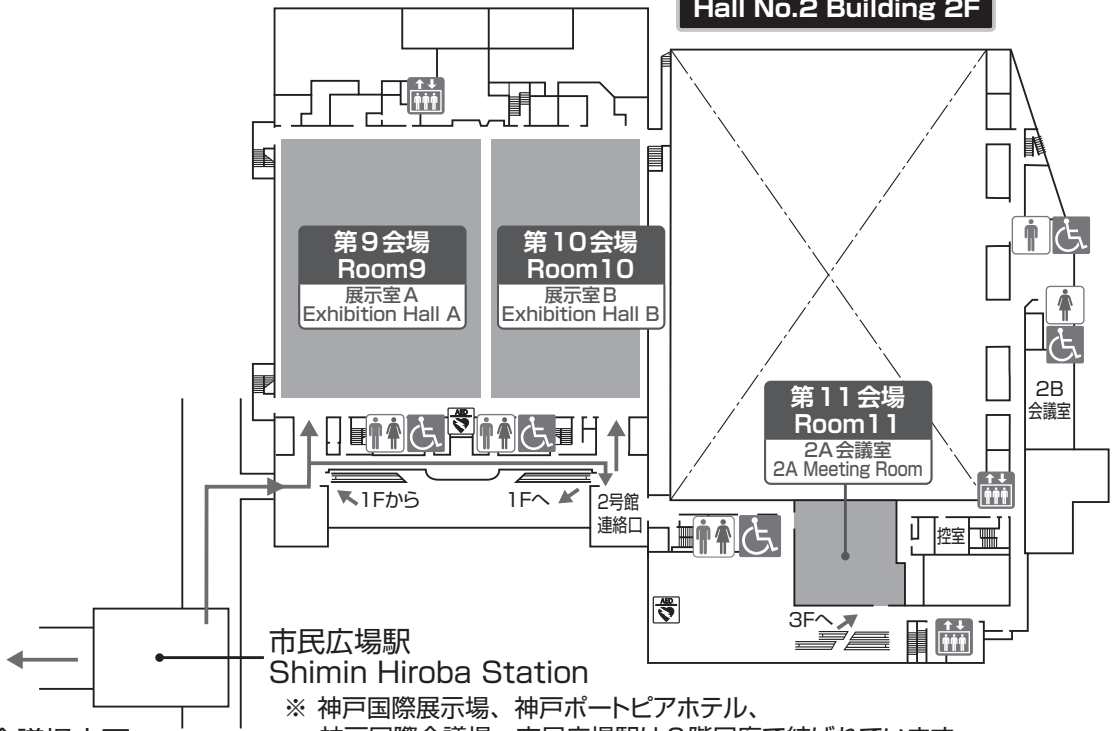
Hall No.2 Building 2F

第９会場
Room9
展示室Ａ
Exhibition Hall A

第１０会場
Room10
展示室Ｂ
Exhibition Hall B

第１１会場
Room11
2A会議室
2A Meeting Room

2B
会議室

AED

AED

1Fから

1Fへ

2号館
連絡口

控室

3Fへ

市民広場駅
Shimin Hiroba Station

※ 神戸国際展示場、神戸ポートピアホテル、
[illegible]